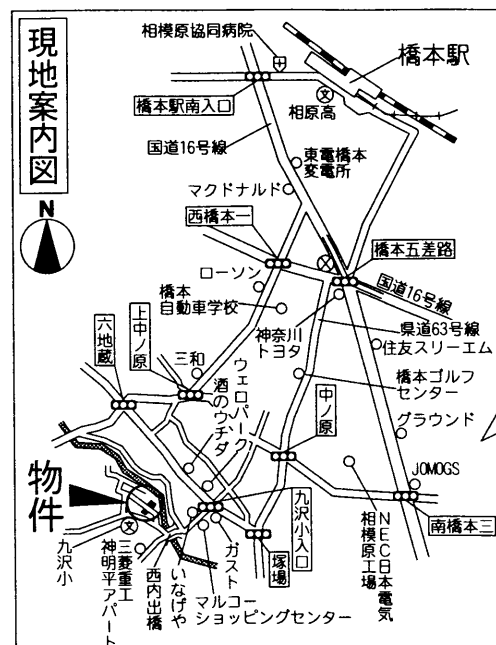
現地案内図

N

相模原協同病院

橋本駅

橋本駅南入口

相原高

国道16号線

東電橋本変電所

マクドナルド

西橋本一

橋本五差路

ローソン

国道16号線

橋本自動車学校

県道63号線

上中ノ原

神奈川トヨタ

住友スリーエム

六地蔵

三和

ウェロパーク

酒のウチダ

橋本ゴルフセンター

中ノ原

グラウンド

物件

JOMOGS

九沢小入口

NEC日本電気相模原工場

南橋本三

九沢小

三菱重工神明平アパート

西内出橋

いなげや

ガスト

マルコーショッピングセンター

塚場